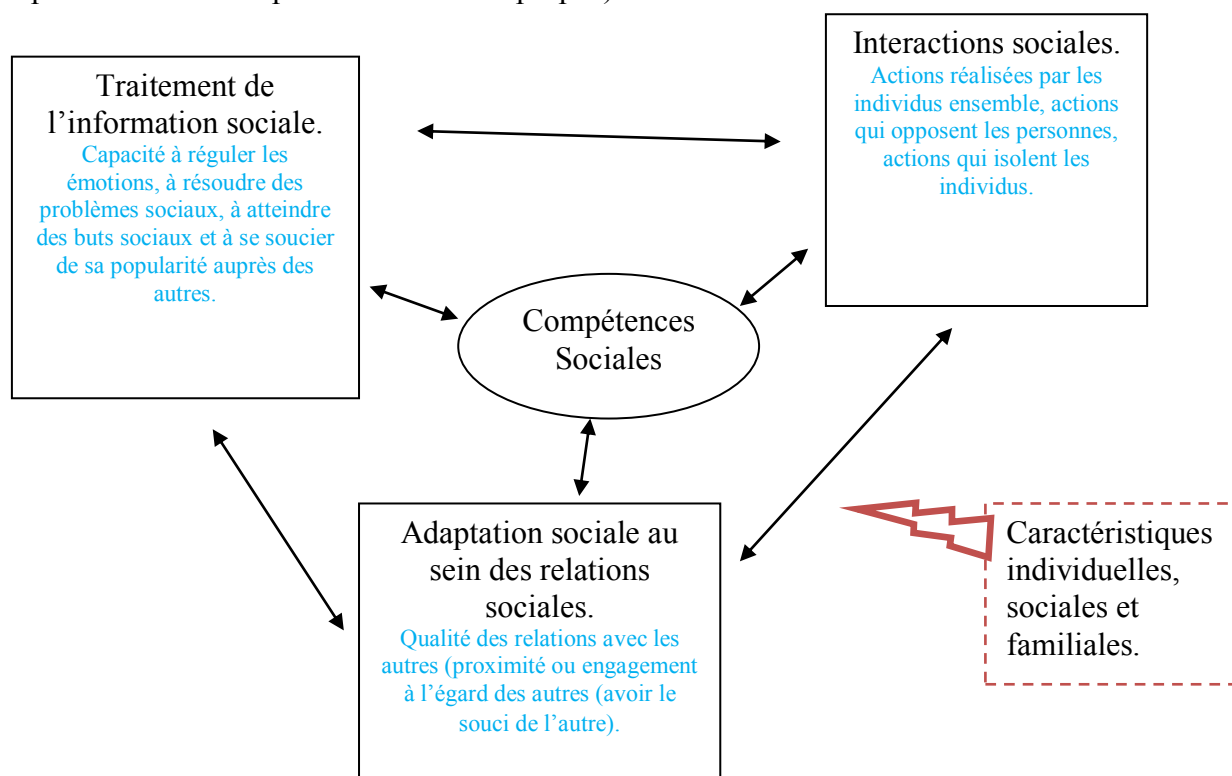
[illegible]

Traitement de l'information sociale.
Capacité à réguler les émotions, à résoudre des problèmes sociaux, à atteindre des buts sociaux et à se soucier de sa popularité auprès des autres.

Interactions sociales.
Actions réalisées par les individus ensemble, actions qui opposent les personnes, actions qui isolent les individus.

Compétences Sociales

Adaptation sociale au sein des relations sociales.
Qualité des relations avec les autres (proximité ou engagement à l'égard des autres (avoir le souci de l'autre).

Caractéristiques individuelles, sociales et familiales.